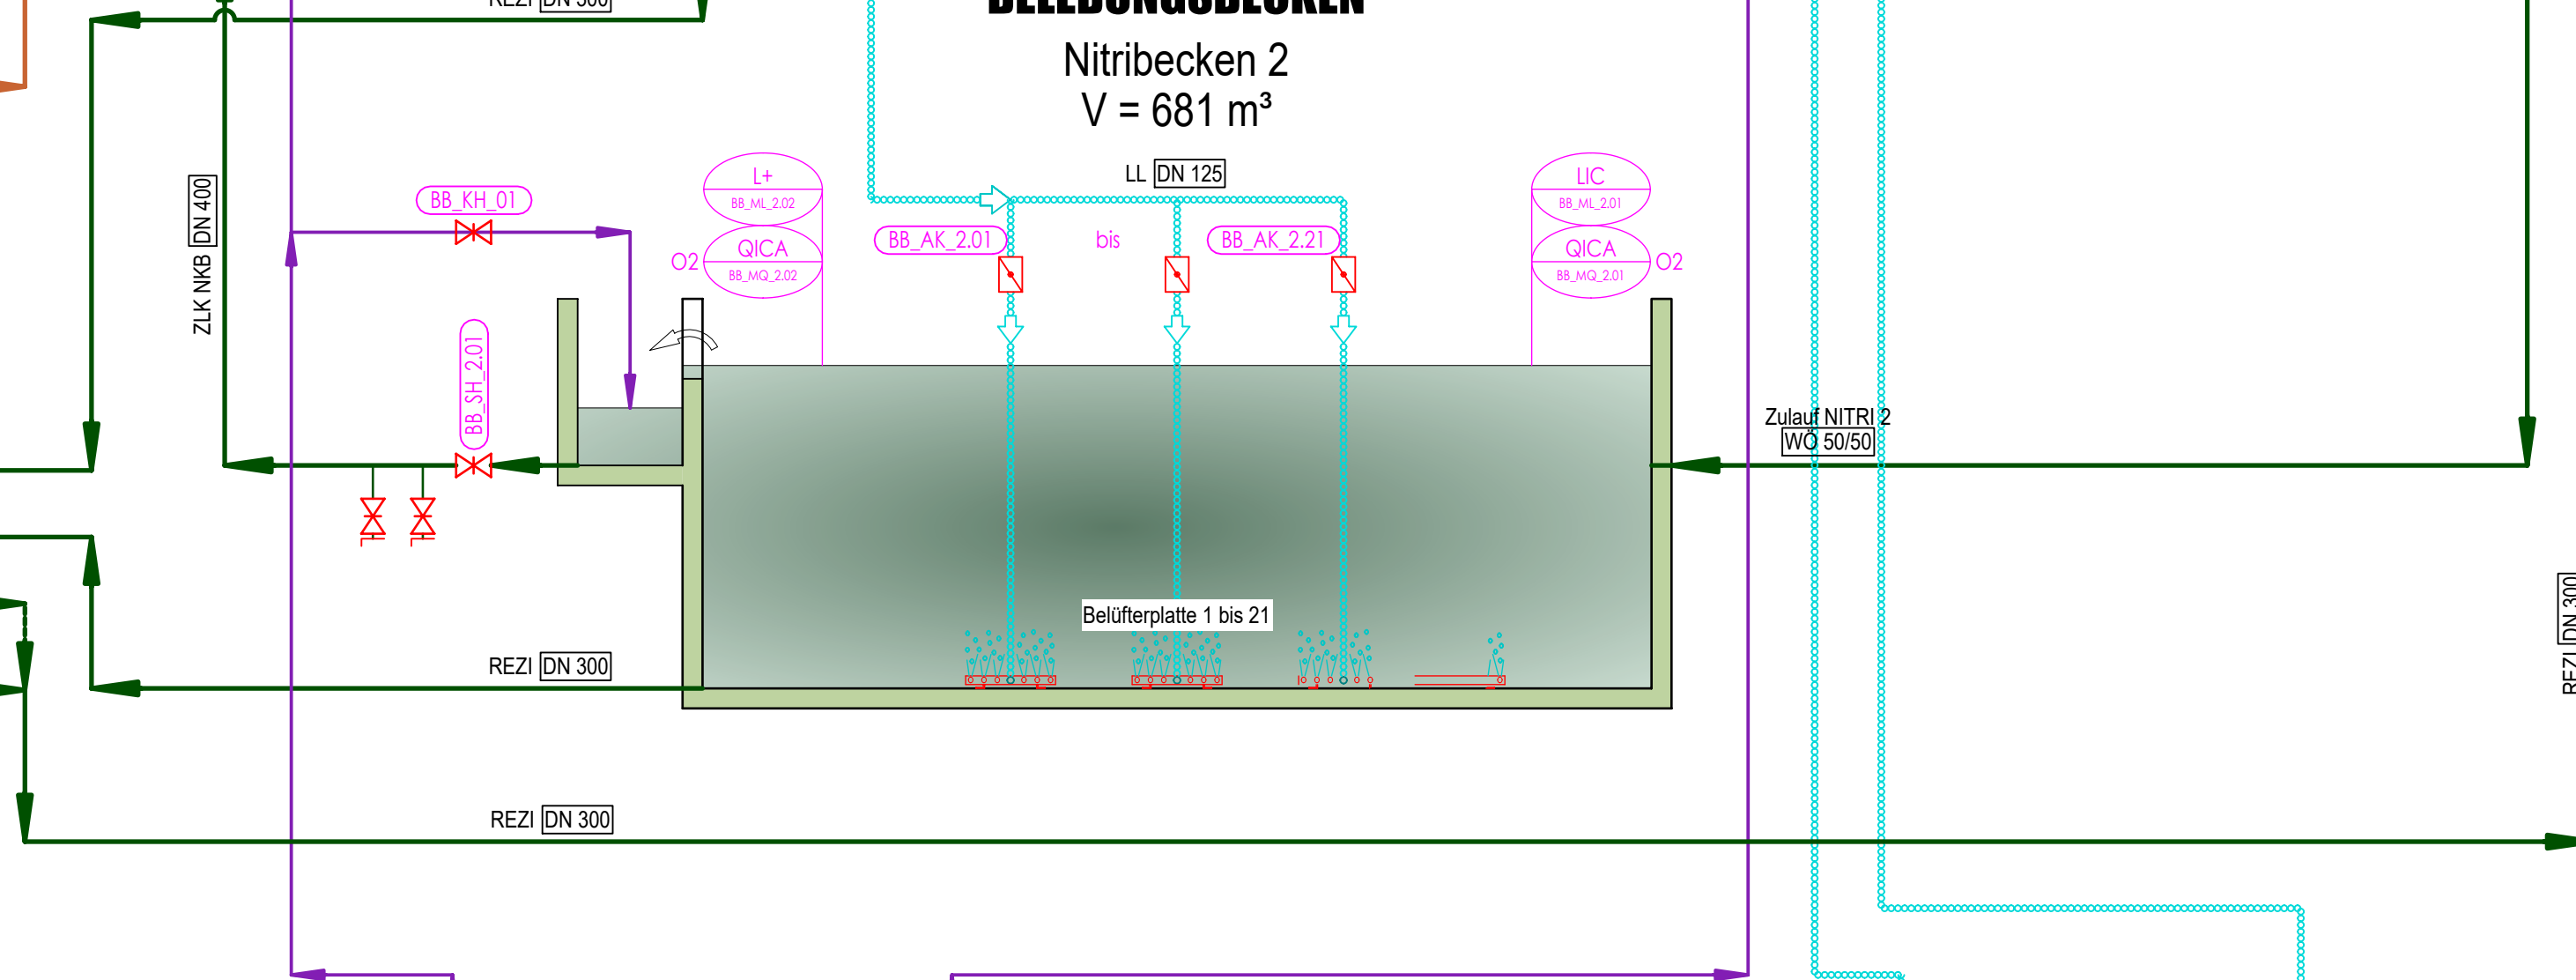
REZI DN 300

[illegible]

Nitribecken 2
V = 681 m³

LL DN 125

L+
BB_ML_2.02
QICA
BB_MQ_2.02
O2

BB_KH_01

ZLK NKB DN 400

BB_SH_2.01

BB_AK_2.01
bis
BB_AK_2.21

LIC
BB_ML_2.01
QICA
BB_MQ_2.01
O2

Zulauf NITRI 2
WÖ 50/50

Belüfterplatte 1 bis 21

REZI DN 300

REZI DN 300

REZI DN 300